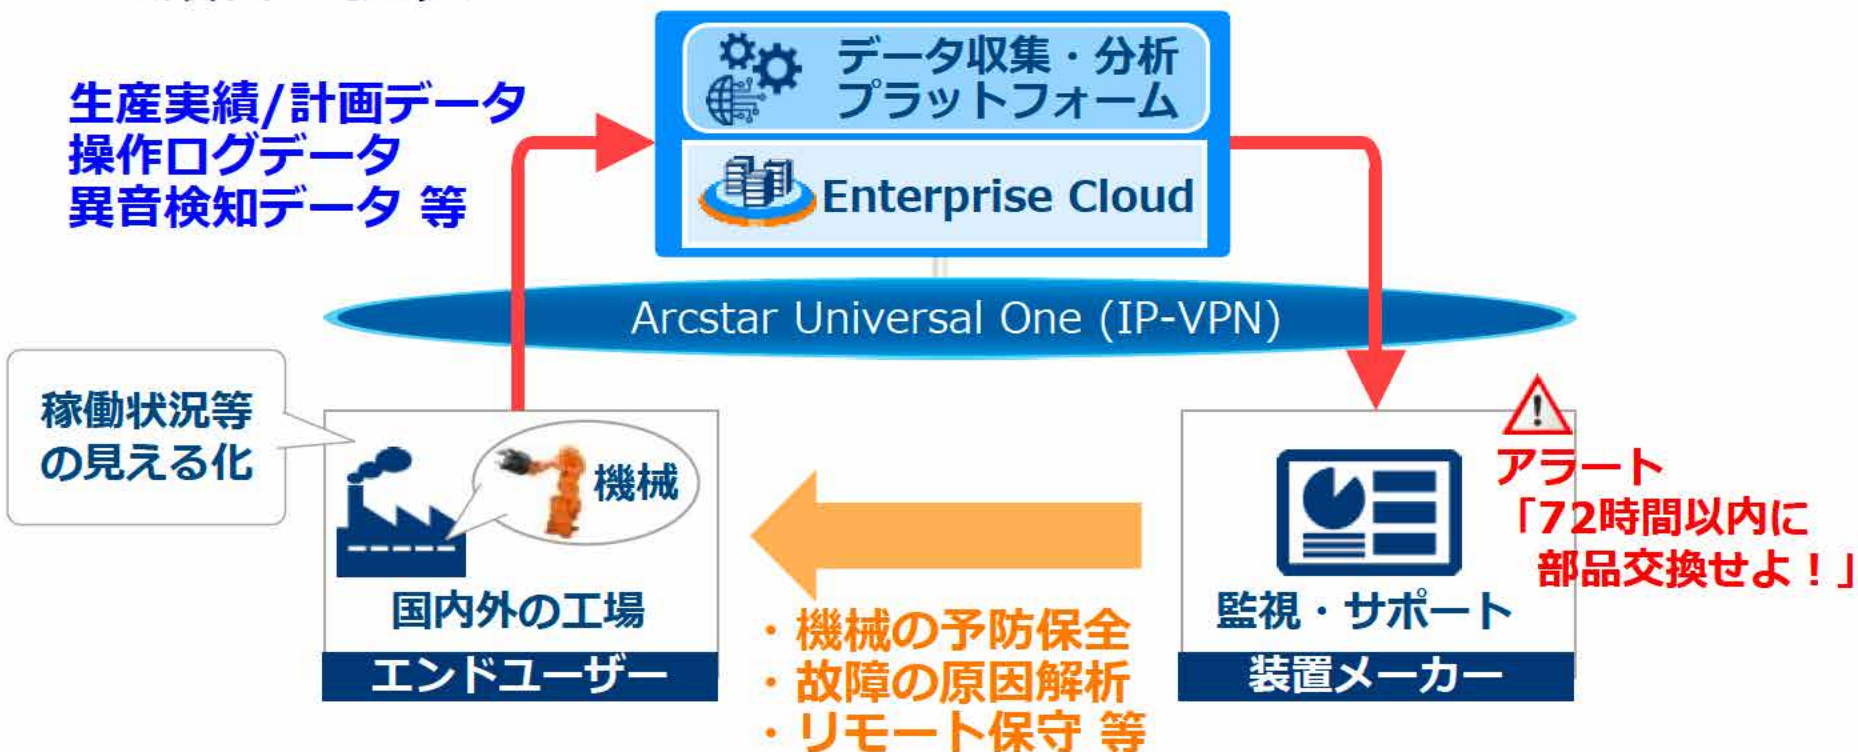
生産実績/計画データ
操作ログデータ
異音検知データ 等

データ収集・分析
プラットフォーム

Enterprise Cloud

Arcstar Universal One (IP-VPN)

稼働状況等
の見える化

機械

国内外の工場

エンドユーザー

アラート
「72時間以内に
部品交換せよ！」

監視・サポート

装置メーカー

・機械の予防保全
・故障の原因解析
・リモート保守 等